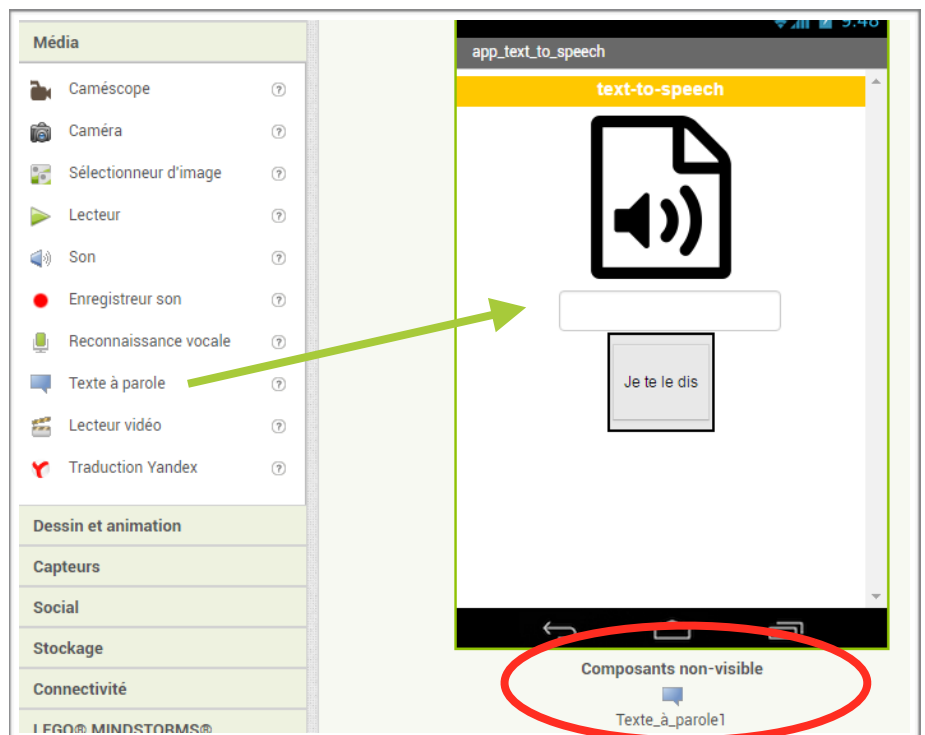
Média
Caméscope ?
Caméra ?
Sélectionneur d'image ?
Lecteur ?
Son ?
Enregistreur son ?
Reconnaissance vocale ?
Texte à parole ?
Lecteur vidéo ?
Traduction Yandex ?
Dessin et animation
Capteurs
Social
Stockage
Connectivité
LEGO® MINDSTORMS®

9:48
app_text_to_speech
text-to-speech
Je te le dis
Composants non-visible
Texte_à_parole1